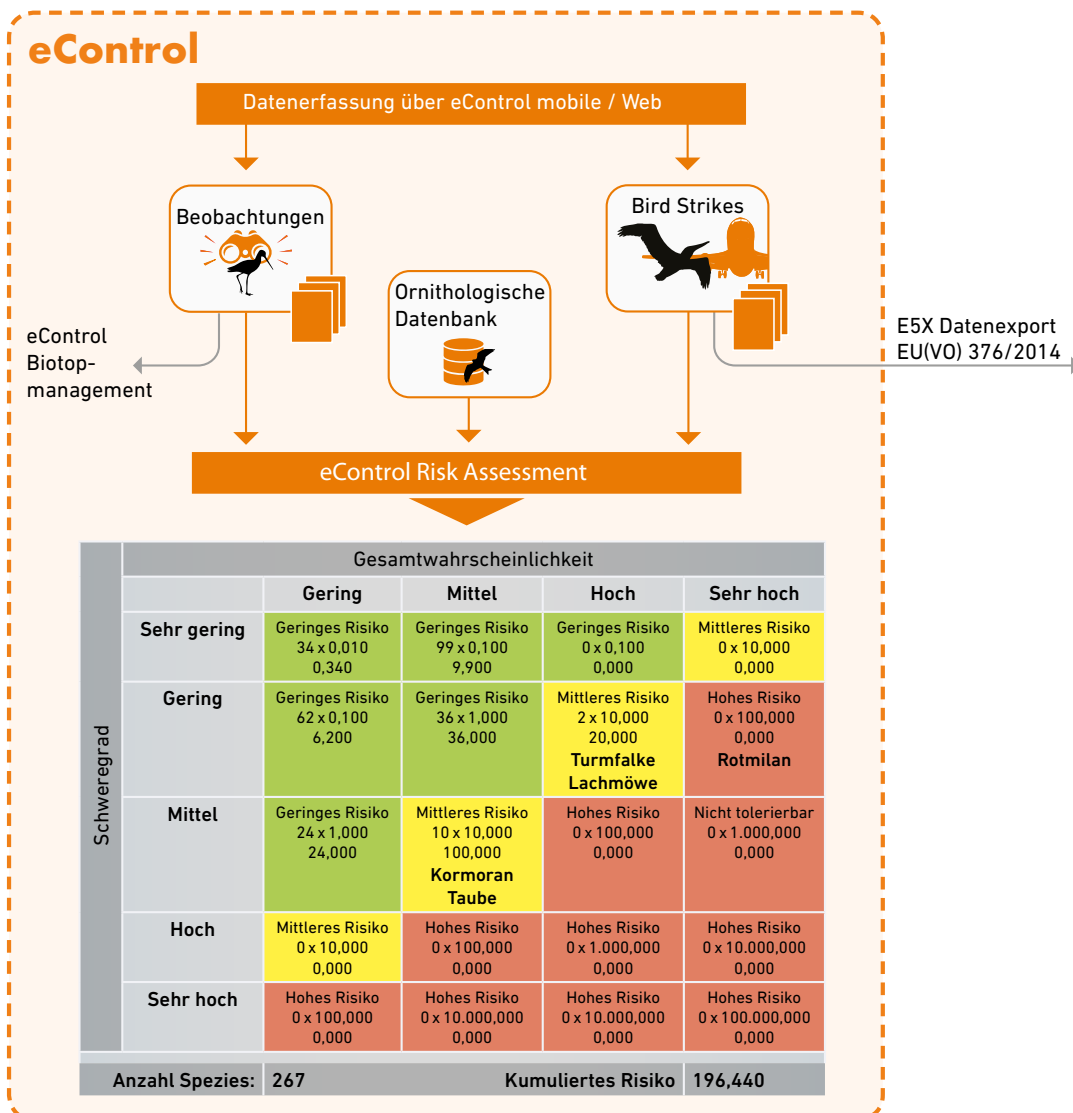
eControl

Datenerfassung über eControl mobile / Web

Beobachtungen

Ornithologische Datenbank

Bird Strikes

eControl Biotopmanagement

E5X Datenexport EU(VO) 376/2014

eControl Risk Assessment

Schweregrad

| | Gesamtwahrscheinlichkeit | | | |
|---|---|---|---|---|
| | Gering | Mittel | Hoch | Sehr hoch |
| Sehr gering | Geringes Risiko 34 x 0,010 0,340 | Geringes Risiko 99 x 0,100 9,900 | Geringes Risiko 0 x 0,100 0,000 | Mittleres Risiko 0 x 10,000 0,000 |
| Gering | Geringes Risiko 62 x 0,100 6,200 | Geringes Risiko 36 x 1,000 36,000 | Mittleres Risiko 2 x 10,000 20,000 Turmfalke Lachmöwe | Hohes Risiko 0 x 100,000 0,000 Rotmilan |
| Mittel | Geringes Risiko 24 x 1,000 24,000 | Mittleres Risiko 10 x 10,000 100,000 Kormoran Taube | Hohes Risiko 0 x 100,000 0,000 | Nicht tolerierbar 0 x 1.000,000 0,000 |
| Hoch | Mittleres Risiko 0 x 10,000 0,000 | Hohes Risiko 0 x 100,000 0,000 | Hohes Risiko 0 x 1.000,000 0,000 | Hohes Risiko 0 x 10.000,000 0,000 |
| Sehr hoch | Hohes Risiko 0 x 100,000 0,000 | Hohes Risiko 0 x 10.000,000 0,000 | Hohes Risiko 0 x 10.000,000 0,000 | Hohes Risiko 0 x 100.000,000 0,000 |

Anzahl Spezies: 267 Kumuliertes Risiko 196,440